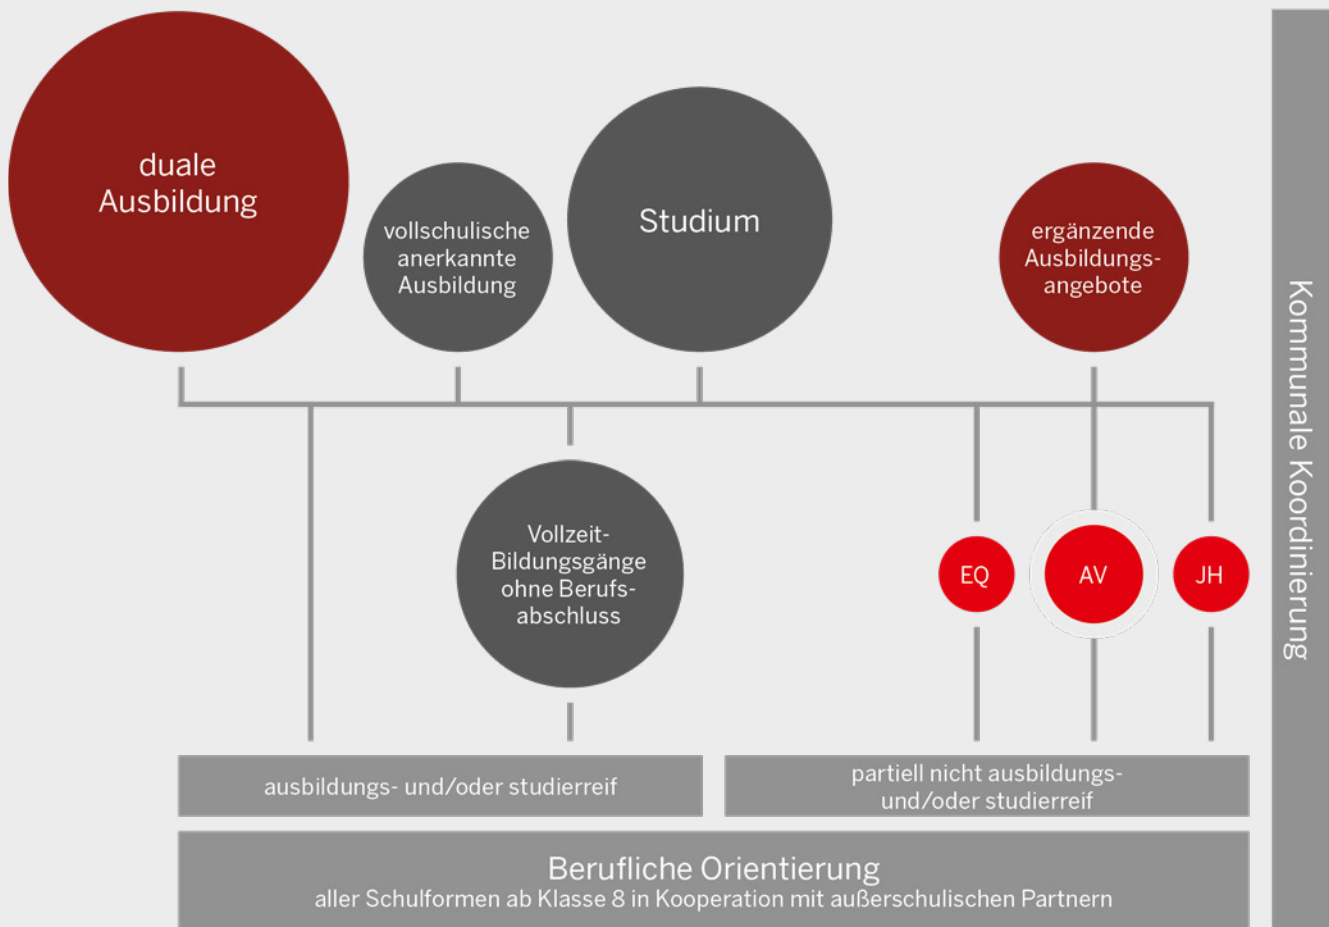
duale Ausbildung

vollschulische anerkannte Ausbildung

Studium

ergänzende Ausbildungsangebote

Vollzeit-Bildungsgänge ohne Berufsabschluss

EQ

AV

JH

Kommunale Koordinierung

ausbildungs- und/oder studierreif

partiell nicht ausbildungs- und/oder studierreif

Berufliche Orientierung
aller Schulformen ab Klasse 8 in Kooperation mit außerschulischen Partnern